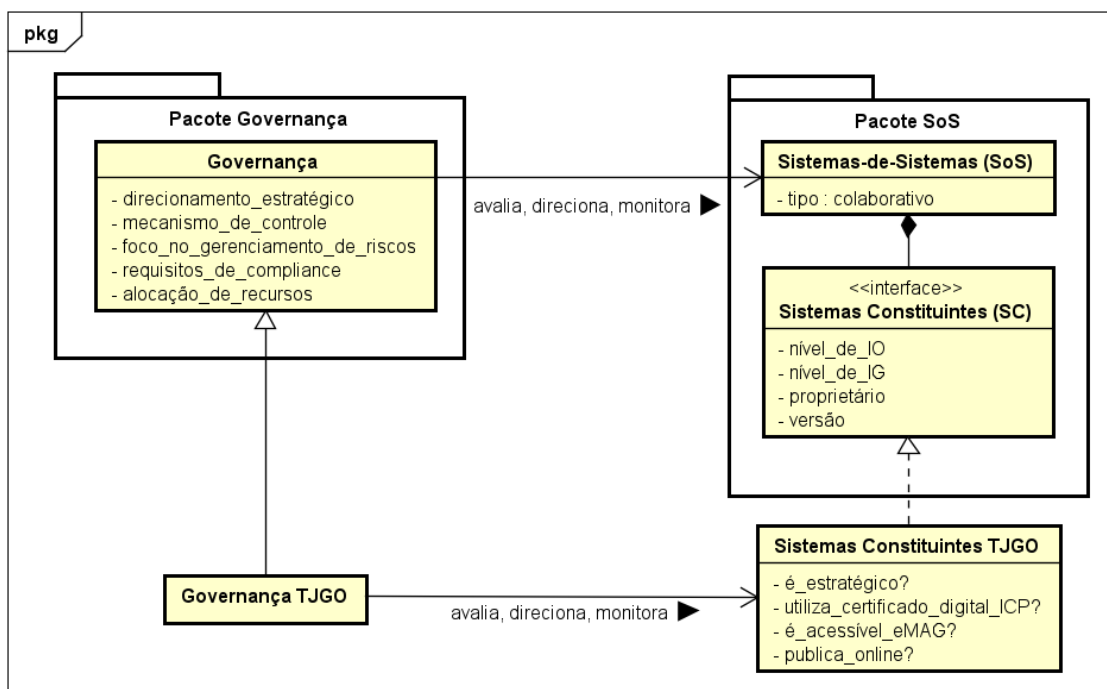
pkg

Pacote Governança

Governança

- direcionamento_estratégico
- mecanismo_de_controle
- foco_no_gerenciamento_de_riscos
- requisitos_de_compliance
- alocação_de_recursos

avalia, direciona, monitora ▶

Pacote SoS

Sistemas-de-Sistemas (SoS)

- tipo : colaborativo

<<interface>>
Sistemas Constituintes (SC)

- nível_de_IO
- nível_de_IG
- proprietário
- versão

Governança TJGO

avalia, direciona, monitora ▶

Sistemas Constituintes TJGO

- é_estratégico?
- utiliza_certificado_digital_ICP?
- é_acessível_eMAG?
- publica_online?